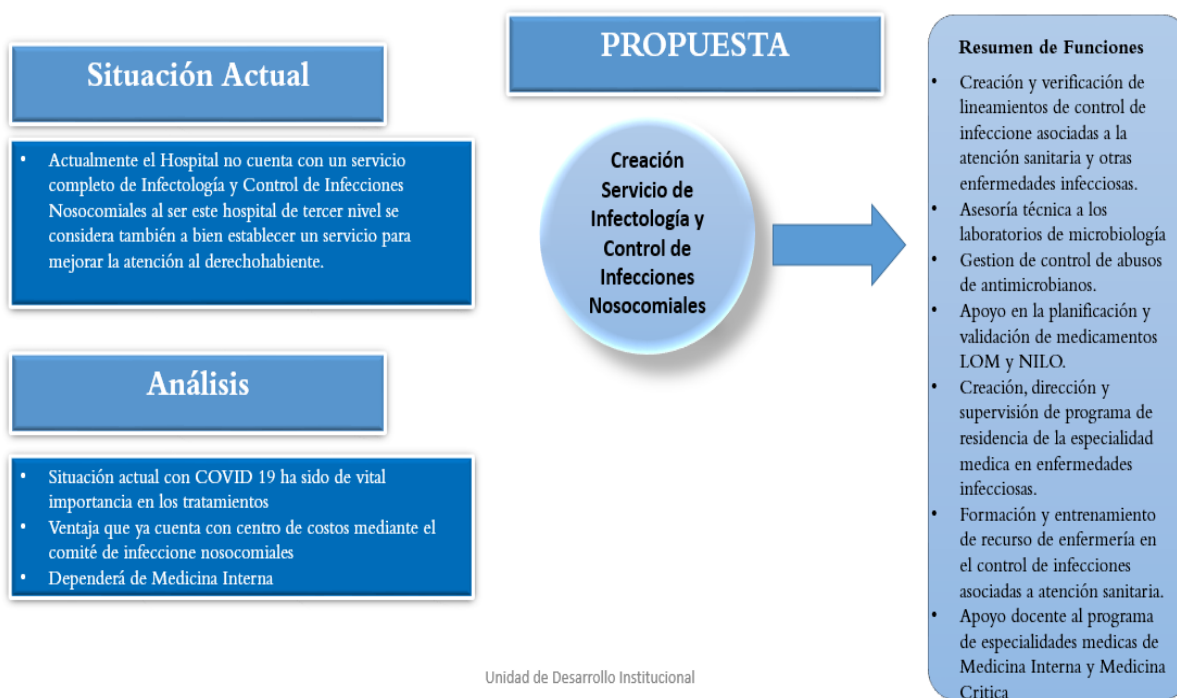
Situación Actual

• Actualmente el Hospital no cuenta con un servicio completo de Infectología y Control de Infecciones Nosocomiales al ser este hospital de tercer nivel se considera también a bien establecer un servicio para mejorar la atención al derechohabiente.

Análisis

• Situación actual con COVID 19 ha sido de vital importancia en los tratamientos
• Ventaja que ya cuenta con centro de costos mediante el comité de infeccione nosocomiales
• Dependerá de Medicina Interna

PROPUESTA

Creación Servicio de Infectología y Control de Infecciones Nosocomiales

Resumen de Funciones

• Creación y verificación de lineamientos de control de infeccione asociadas a la atención sanitaria y otras enfermedades infecciosas.
• Asesoría técnica a los laboratorios de microbiología
• Gestion de control de abusos de antimicrobianos.
• Apoyo en la planificación y validación de medicamentos LOM y NILO.
• Creación, dirección y supervisión de programa de residencia de la especialidad medica en enfermedades infecciosas.
• Formación y entrenamiento de recurso de enfermería en el control de infecciones asociadas a atención sanitaria.
• Apoyo docente al programa de especialidades medicas de Medicina Interna y Medicina Critica

Unidad de Desarrollo Institucional